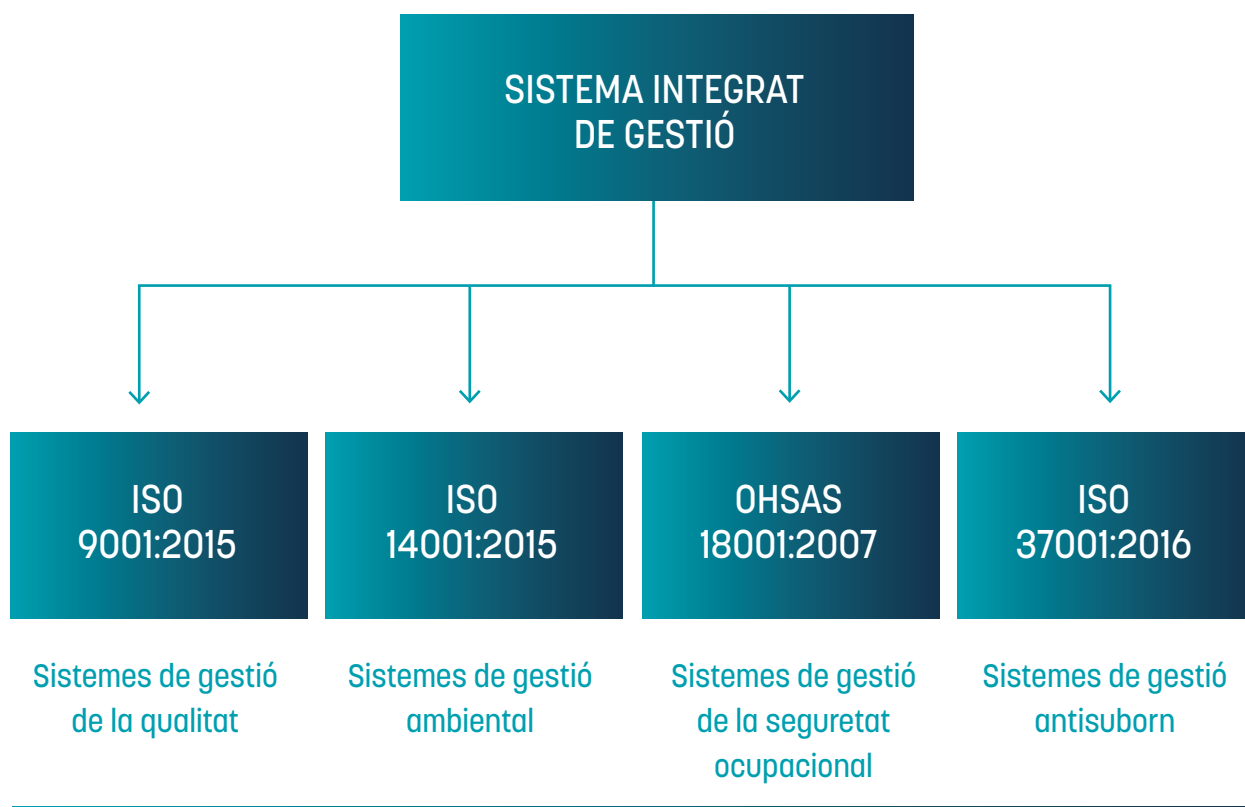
SISTEMA INTEGRAT DE GESTIÓ

ISO 9001:2015

Sistemes de gestió de la qualitat

ISO 14001:2015

Sistemes de gestió ambiental

OHSAS 18001:2007

Sistemes de gestió de la seguretat ocupacional

ISO 37001:2016

Sistemes de gestió antisuborn